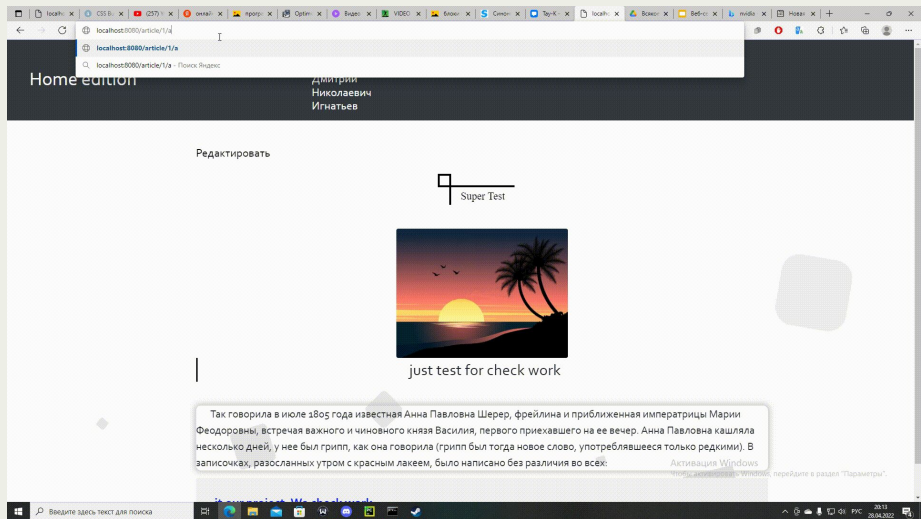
localhost | CSS Bu | (257) | онлайн | програ | Optim | Видео | VIDEO | Блокн | Синон | Tay-K | localho | Всякое | Веб-ст | nvidia | Новая

localhost:8080/article/1/a

localhost:8080/article/1/a

localhost:8080/article/1/a - Поиск Яндекс

Home edition

Дмитрий Николаевич Игнатьев

Редактировать

Super Test

just test for check work

Так говорила в июле 1805 года известная Анна Павловна Шерер, фрейлина и приближенная императрицы Марии Феодоровны, встречая важного и чиновного князя Василия, первого приехавшего на ее вечер. Анна Павловна кашляла несколько дней, у нее был грипп, как она говорила (грипп был тогда новое слово, употреблявшееся только редкими). В записочках, разосланных утром с красным лакеем, было написано без различия во всех:

Активация Windows
Чтобы активировать Windows, перейдите в раздел "Параметры".

Введите здесь текст для поиска

РУС 20:13 28.04.2022